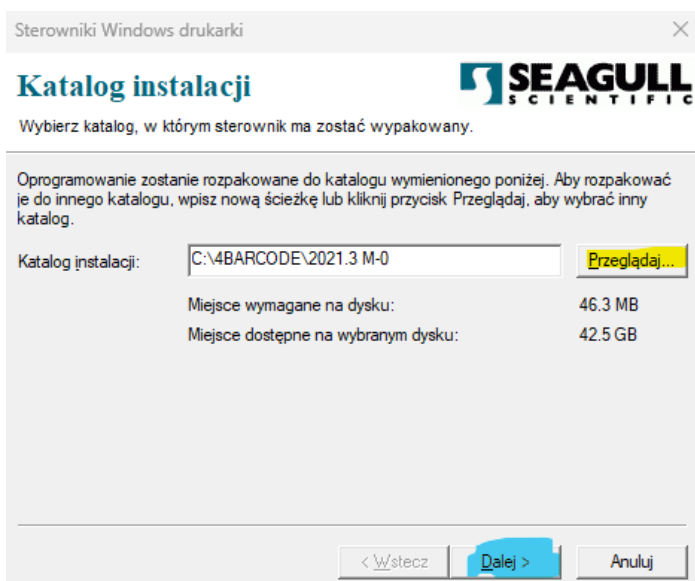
Sterowniki Windows drukarki

Katalog instalacji

SEAGULL SCIENTIFIC

Wybierz katalog, w którym sterownik ma zostać wypakowany.

Oprogramowanie zostanie rozpakowane do katalogu wymienionego poniżej. Aby rozpakować je do innego katalogu, wpisz nową ścieżkę lub kliknij przycisk Przeglądaj, aby wybrać inny katalog.

Katalog instalacji: C:\4BARCODE\2021.3 M-0 Przeglądaj...

Miejsce wymagane na dysku: 46.3 MB

Miejsce dostępne na wybranym dysku: 42.5 GB

< Wstecz Dalej > Anuluj